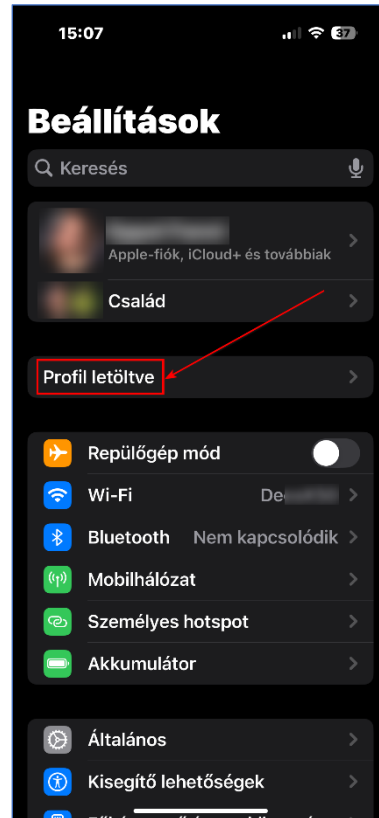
15:07

37

Beállítások

Keresés

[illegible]
Apple-fiók, iCloud+ és továbbiak

Család

Profil letöltve

Repülőgép mód

Wi-Fi
De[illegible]

Bluetooth
Nem kapcsolódik

Mobilhálózat

Személyes hotspot

Akkumulátor

Általános

Kisegítő lehetőségek

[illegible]